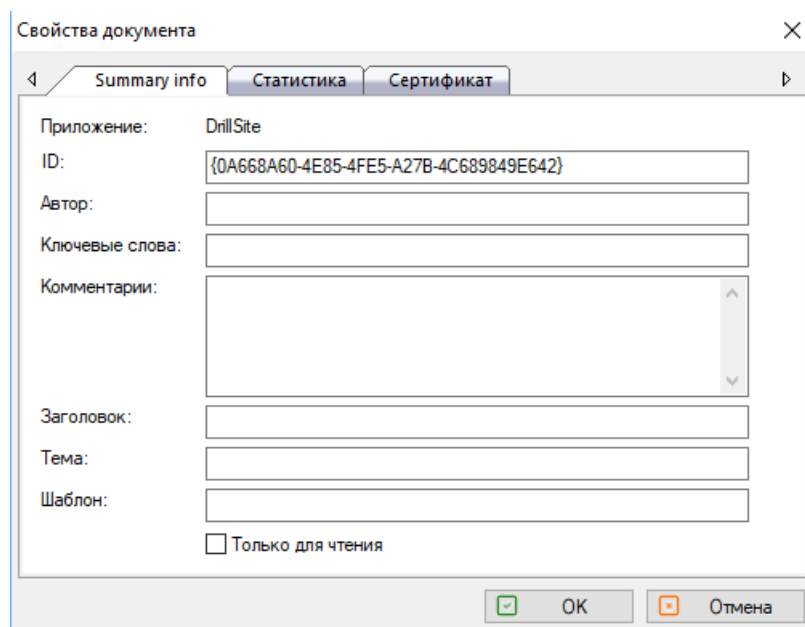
Свойства документа

Summary info
Статистика
Сертификат

Приложение: DrillSite
ID: {0A668A60-4E85-4FE5-A27B-4C689849E642}
Автор:
Ключевые слова:
Комментарии:
Заголовок:
Тема:
Шаблон:
Только для чтения

OK
Отмена